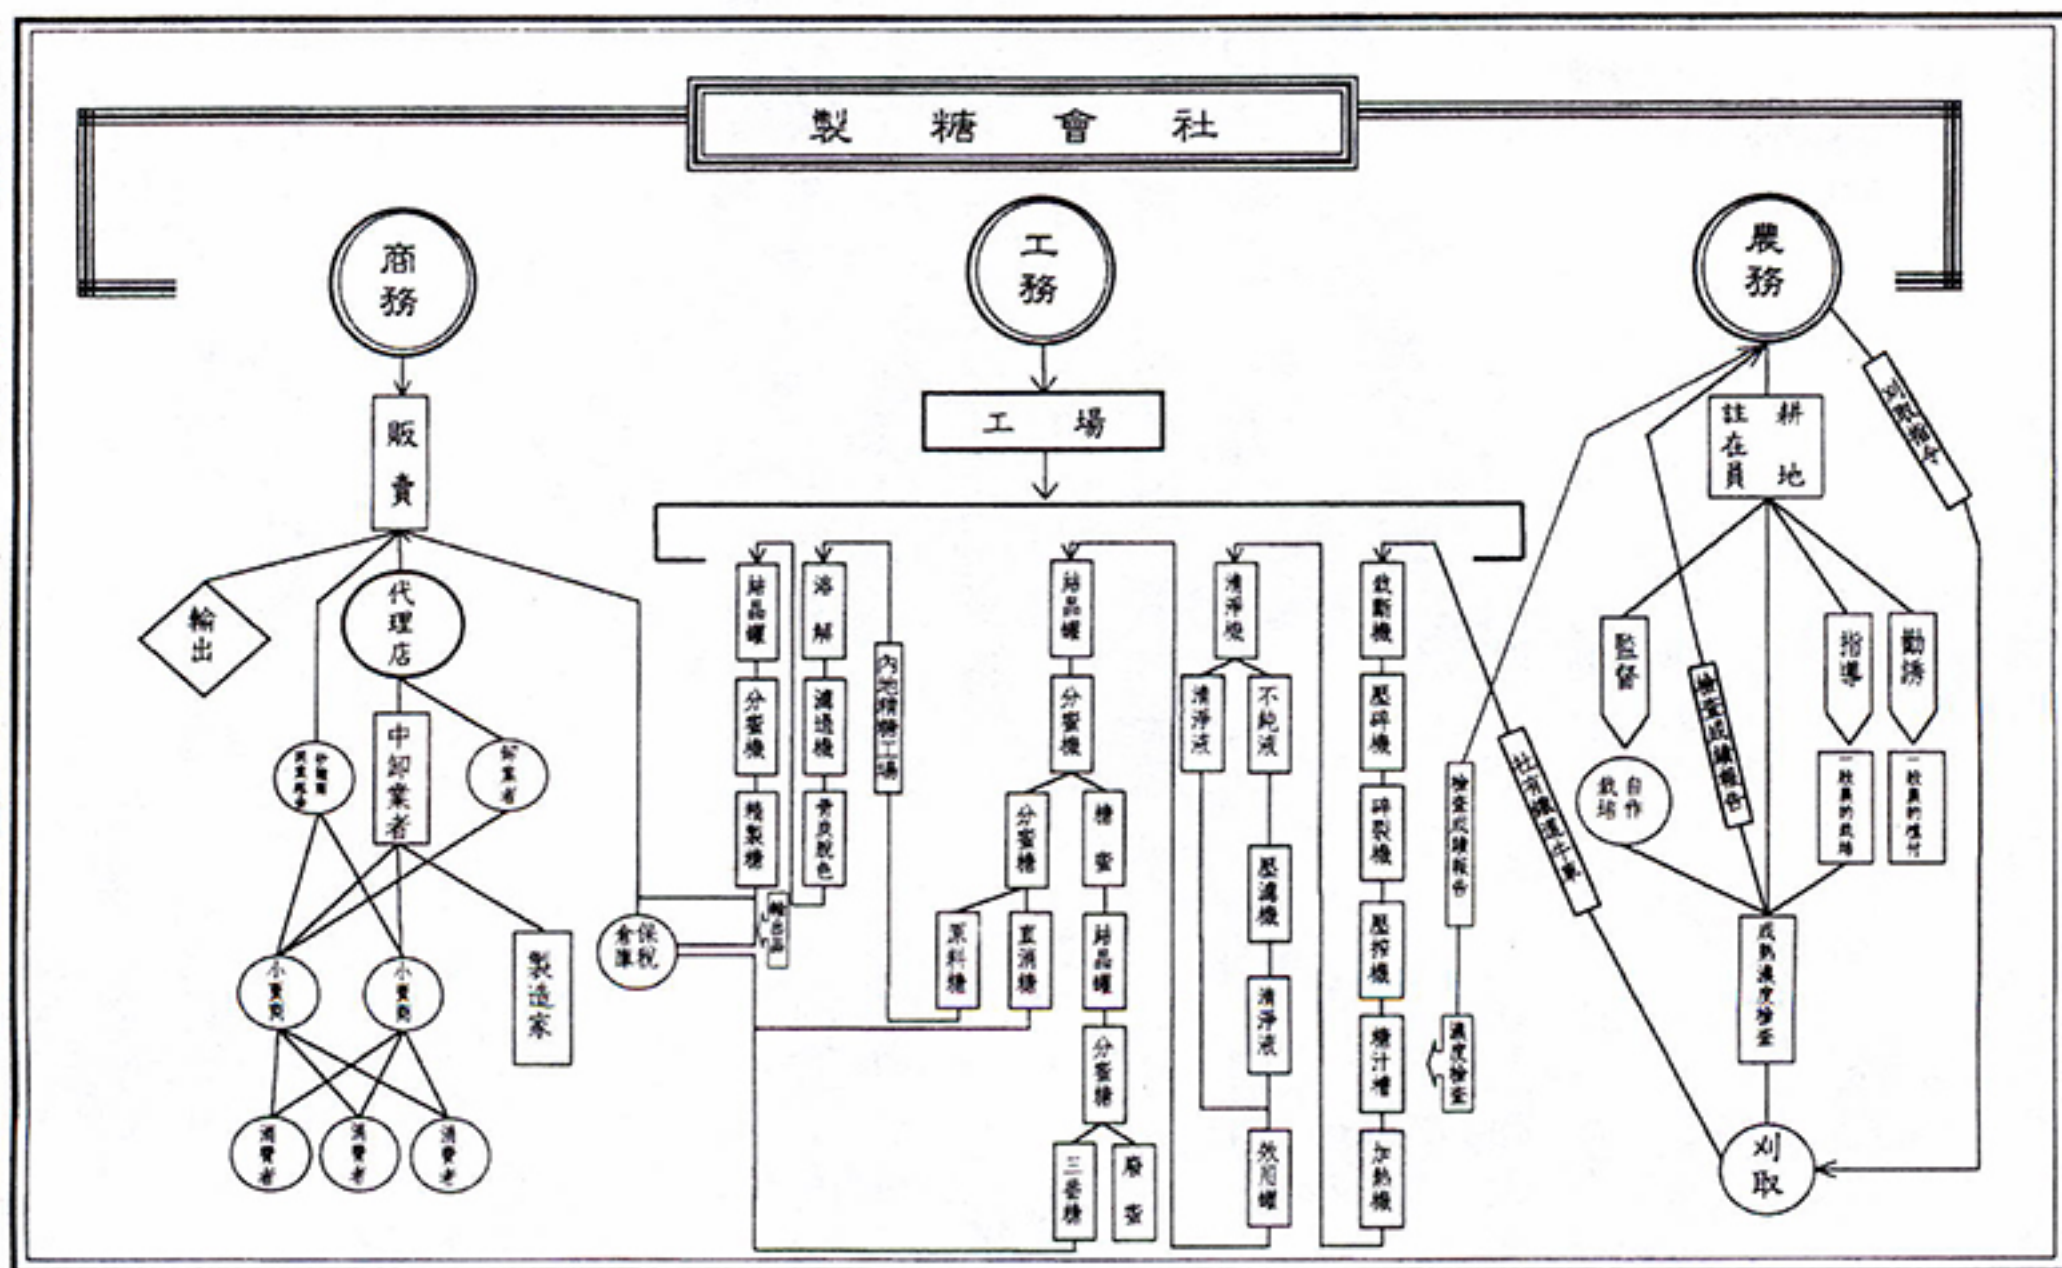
製 糖 會 社

商務

工務

農務

販賣

工場

輸出

代理店

中卸業者

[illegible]

卸業者

小賣商

小賣商

製造家

消費者

消費者

消費者

保稅倉庫

結晶罐

分蜜機

精製糖

溶解

濾過機

骨炭脫色

內地精糖工場

輸出品

結晶罐

分蜜機

分蜜機

糖蜜

原料糖

直消糖

結晶罐

分蜜糖

三番糖

廢蜜

清淨機

清淨液

不純液

壓濾機

清淨液

效用罐

裁斷機

壓碎機

碎裂機

壓搾機

糖汁槽

加熱機

檢查成績報告

濃度檢查

社有線運搬

註在員

耕地

刈取指令

監督

指導

勸誘

自作栽培

檢查成績報告

一般農的栽培

一般農的植付

成熟濃度檢查

刈取